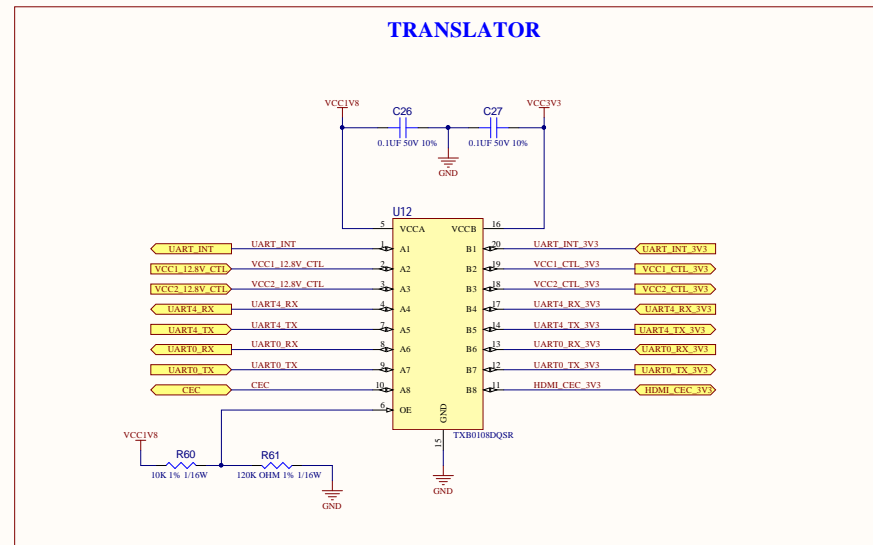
TRANSLATOR

VCC1V8
C26
0.1UF 50V 10%
C27
0.1UF 50V 10%
VCC3V3
GND

U12
5 VCCA
VCCB 16

UART_INT
UART_INT 1 A1
B1 20 UART_INT_3V3
UART_INT_3V3

VCC1_12.8V_CTL
VCC1_12.8V_CTL 2 A2
B2 19 VCC1_CTL_3V3
VCC1_CTL_3V3

VCC2_12.8V_CTL
VCC2_12.8V_CTL 3 A3
B3 18 VCC2_CTL_3V3
VCC2_CTL_3V3

UART4_RX
UART4_RX 4 A4
B4 17 UART4_RX_3V3
UART4_RX_3V3

UART4_TX
UART4_TX 7 A5
B5 14 UART4_TX_3V3
UART4_TX_3V3

UART0_RX
UART0_RX 8 A6
B6 13 UART0_RX_3V3
UART0_RX_3V3

UART0_TX
UART0_TX 9 A7
B7 12 UART0_TX_3V3
UART0_TX_3V3

CEC
CEC 10 A8
B8 11 HDMI_CEC_3V3
HDMI_CEC_3V3

6 OE
GND
15
TXB0108DQSR
GND

VCC1V8
R60
10K 1% 1/16W
R61
120K OHM 1% 1/16W
GND